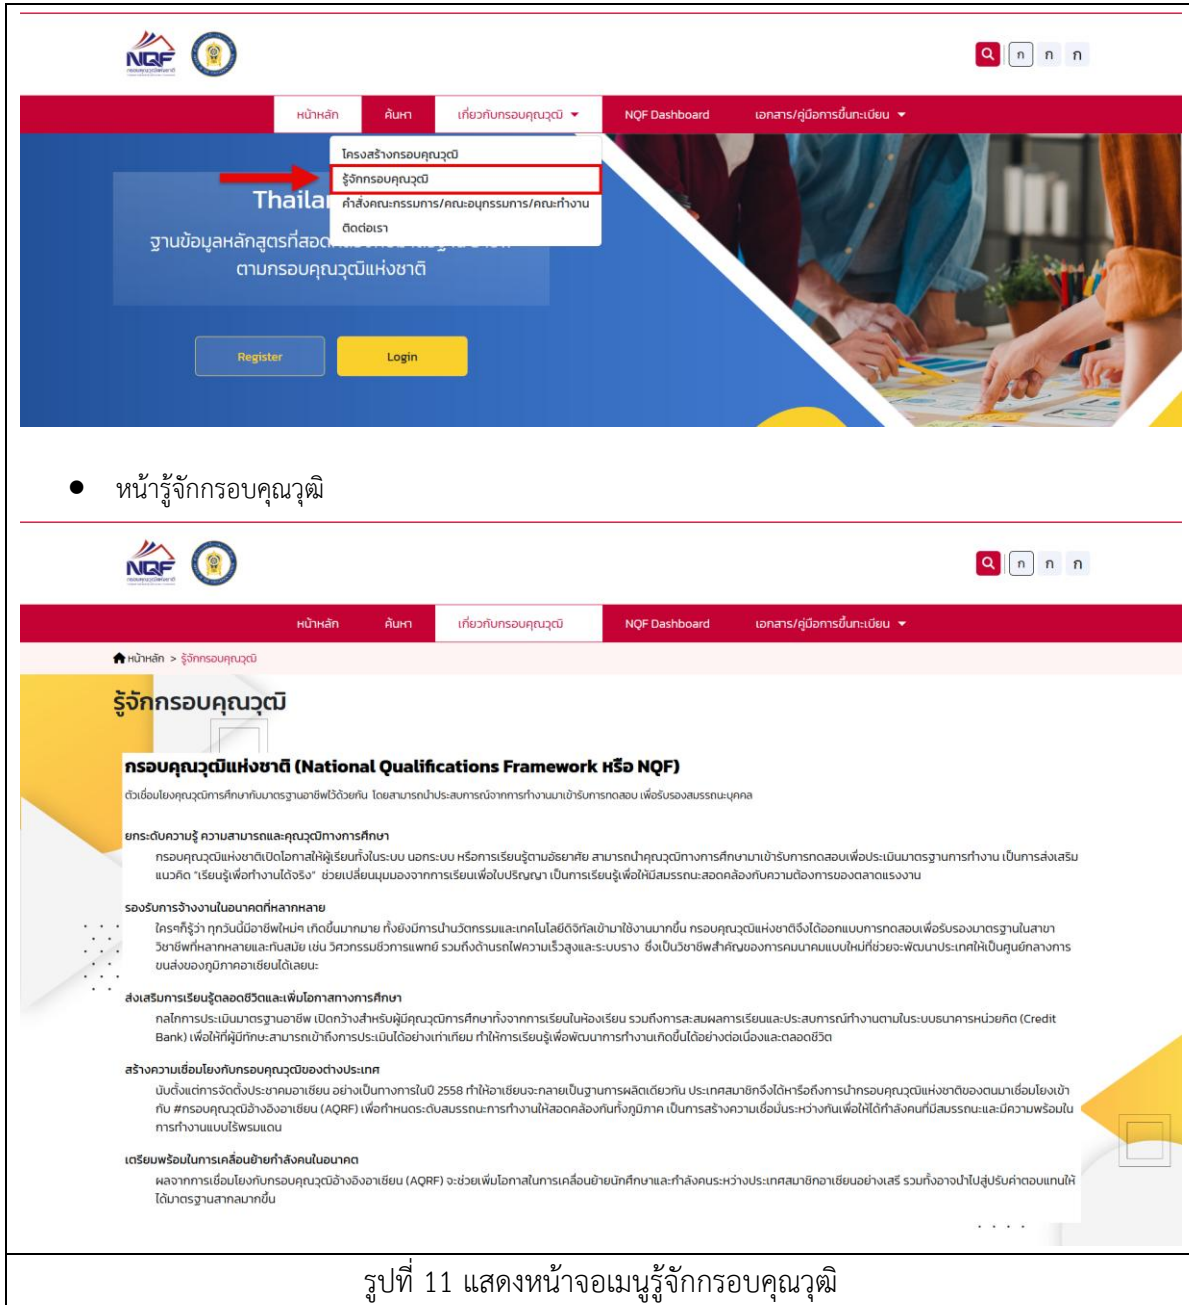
NQF

ก ก ก

หน้าหลัก ค้นหา เกี่ยวกับกรอบคุณวุฒิ NQF Dashboard เอกสาร/คู่มือการขึ้นทะเบียน

โครงสร้างกรอบคุณวุฒิ
รู้จักกรอบคุณวุฒิ
คำสั่งคณะกรรมการ/คณะอนุกรรมการ/คณะทำงาน
ติดต่อเรา

Thailan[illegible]

ฐานข้อมูลหลักสูตรที่สอด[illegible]
ตามกรอบคุณวุฒิแห่งชาติ

Register Login

• หน้ารู้จักกรอบคุณวุฒิ

NQF

ก ก ก

หน้าหลัก ค้นหา เกี่ยวกับกรอบคุณวุฒิ NQF Dashboard เอกสาร/คู่มือการขึ้นทะเบียน

หน้าหลัก > รู้จักกรอบคุณวุฒิ

รู้จักกรอบคุณวุฒิ

กรอบคุณวุฒิแห่งชาติ (National Qualifications Framework หรือ NQF)

ตัวเชื่อมโยงคุณวุฒิการศึกษากับมาตรฐานอาชีพไว้ด้วยกัน โดยสามารถนำประสบการณ์จากการทำงานมาเข้ารับการทดสอบ เพื่อรับรองสมรรถนะบุคคล

ยกระดับความรู้ ความสามารถและคุณวุฒิทางการศึกษา
กรอบคุณวุฒิแห่งชาติเปิดโอกาสให้ผู้เรียนทั้งในระบบ นอกระบบ หรือการเรียนรู้ตามอัธยาศัย สามารถนำคุณวุฒิทางการศึกษามาเข้ารับการทดสอบเพื่อประเมินมาตรฐานการทำงาน เป็นการส่งเสริมแนวคิด "เรียนรู้เพื่อทำงานได้จริง" ช่วยเปลี่ยนมุมมองจากการเรียนเพื่อใบปริญญา เป็นการเรียนรู้เพื่อให้มีสมรรถนะสอดคล้องกับความต้องการของตลาดแรงงาน

รองรับการจ้างงานในอนาคตที่หลากหลาย
ใครก็รู้ว่า ทุกวันนี้มีอาชีพใหม่ๆ เกิดขึ้นมากมาย ทั้งยังมีการนำนวัตกรรมและเทคโนโลยีดิจิทัลเข้ามาใช้งานมากขึ้น กรอบคุณวุฒิแห่งชาติจึงได้ออกแบบการทดสอบเพื่อรับรองมาตรฐานในสาขาวิชาชีพที่หลากหลายและทันสมัย เช่น วิศวกรรมชีวการแพทย์ รวมถึงด้านรถไฟความเร็วสูงและระบบราง ซึ่งเป็นวิชาชีพสำคัญของการคมนาคมแบบใหม่ที่ช่วยจะพัฒนาประเทศให้เป็นศูนย์กลางการขนส่งของภูมิภาคอาเซียนได้เลยนะ

ส่งเสริมการเรียนรู้ตลอดชีวิตและเพิ่มโอกาสทางการศึกษา
กลไกการประเมินมาตรฐานอาชีพ เปิดกว้างสำหรับผู้มีคุณวุฒิการศึกษาทั้งจากการเรียนในห้องเรียน รวมถึงการสะสมผลการเรียนและประสบการณ์ทำงานตามในระบบธนาคารหน่วยกิต (Credit Bank) เพื่อให้ผู้มีทักษะสามารถเข้าถึงการประเมินได้อย่างเท่าเทียม ทำให้การเรียนรู้เพื่อพัฒนาการทำงานเกิดขึ้นได้อย่างต่อเนื่องและตลอดชีวิต

สร้างความเชื่อมโยงกับกรอบคุณวุฒิของต่างประเทศ
นับตั้งแต่การจัดตั้งประชาคมอาเซียน อย่างเป็นทางการในปี 2558 ทำให้อาเซียนจะกลายเป็นฐานการผลิตเดียวกัน ประเทศสมาชิกจึงได้หารือถึงการนำกรอบคุณวุฒิแห่งชาติของตนมาเชื่อมโยงเข้ากับ #กรอบคุณวุฒิอ้างอิงอาเซียน (AQRF) เพื่อกำหนดระดับสมรรถนะการทำงานให้สอดคล้องกันทั้งภูมิภาค เป็นการสร้างความเชื่อมั่นระหว่างกันเพื่อให้ได้กำลังคนที่มีสมรรถนะและมีความพร้อมในการทำงานแบบไร้พรมแดน

เตรียมพร้อมในการเคลื่อนย้ายกำลังคนในอนาคต
ผลจากการเชื่อมโยงกับกรอบคุณวุฒิอ้างอิงอาเซียน (AQRF) จะช่วยเพิ่มโอกาสในการเคลื่อนย้ายนักศึกษาและกำลังคนระหว่างประเทศสมาชิกอาเซียนอย่างเสรี รวมทั้งอาจนำไปสู่ปรับค่าตอบแทนให้ได้มาตรฐานสากลมากขึ้น

รูปที่ 11 แสดงหน้าจอเมนูรู้จักกรอบคุณวุฒิ